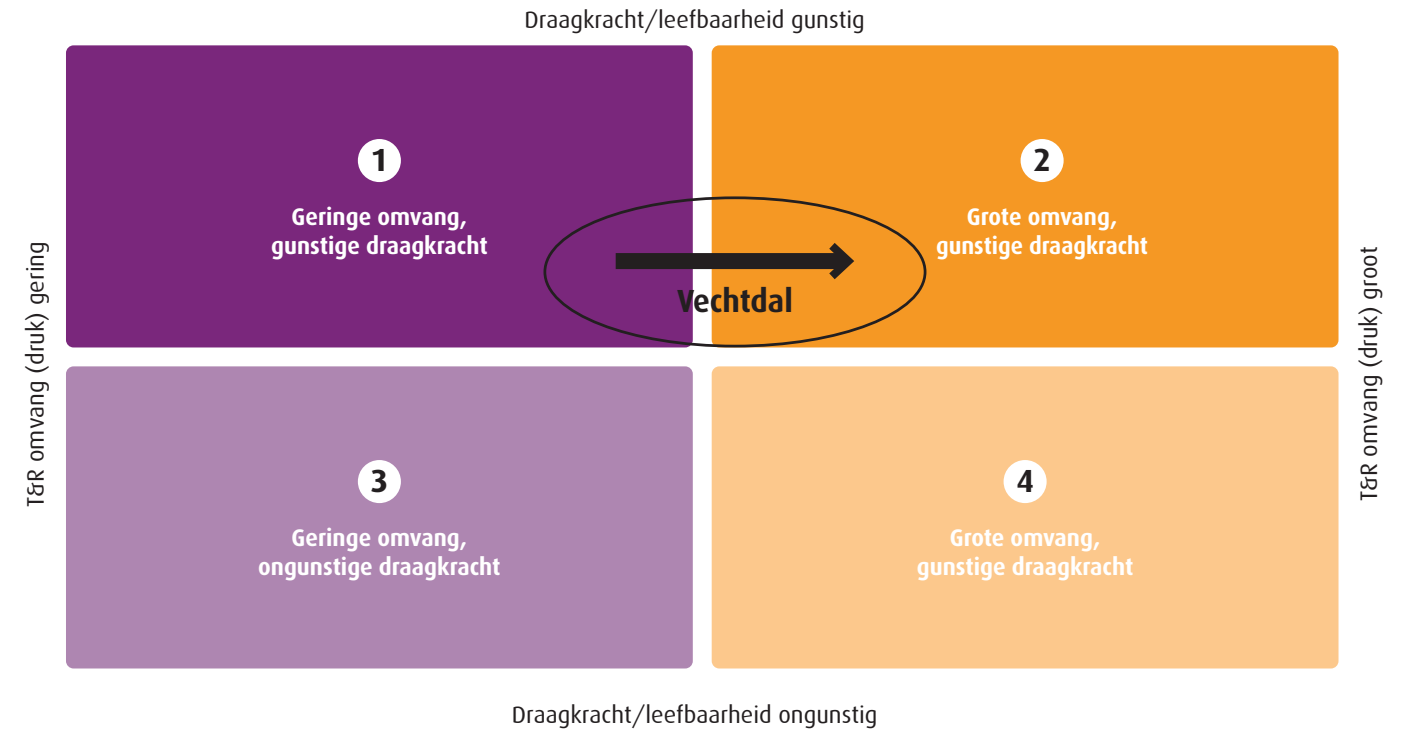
Draagkracht/leefbaarheid gunstig

T&R omvang (druk) gering

1
Geringe omvang, gunstige draagkracht

2
Grote omvang, gunstige draagkracht

Vechtdal

T&R omvang (druk) groot

3
Geringe omvang, ongunstige draagkracht

4
Grote omvang, gunstige draagkracht

Draagkracht/leefbaarheid ongunstig